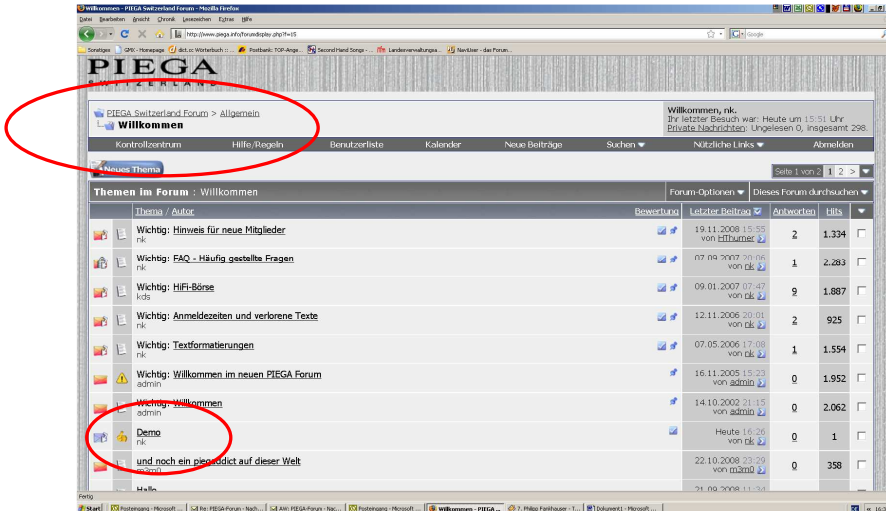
Willkommen - PIEGA Switzerland Forum - Mozilla Firefox

Datei Bearbeiten Ansicht Chronik Lesezeichen Extras Hilfe

http://www.piega.info/forumdisplay.php?f=15

Google

Sonstiges GMX - Homepage dict.cc Wörterbuch :: ... Postbank: TOP-Ange... Second Hand Songs - ... Landesverwaltungsa... NaviUser - das Forum...

PIEGA
SWITZERLAND

PIEGA Switzerland Forum > Allgemein
Willkommen

Willkommen, nk.
Ihr letzter Besuch war: Heute um 15:51 Uhr
Private Nachrichten: Ungelesen 0, insgesamt 298.

Kontrollzentrum | Hilfe/Regeln | Benutzerliste | Kalender | Neue Beiträge | Suchen | Nützliche Links | Abmelden

Neues Thema

Seite 1 von 2 1 2 >

Themen im Forum : Willkommen

Forum-Optionen | Dieses Forum durchsuchen

| Thema / Autor | Bewertung | Letzter Beitrag | Antworten | Hits |
|---|---|---|---|---|
| Wichtig: Hinweis für neue Mitglieder nk | | 19.11.2008 15:55 von HThurner | 2 | 1.334 |
| Wichtig: FAQ - Häufig gestellte Fragen nk | | 07.09.2007 20:06 von nk | 1 | 2.283 |
| Wichtig: HiFi-Börse kds | | 09.01.2007 07:47 von nk | 9 | 1.887 |
| Wichtig: Anmeldezeiten und verlorene Texte nk | | 12.11.2006 20:01 von nk | 2 | 925 |
| Wichtig: Textformatierungen nk | | 07.05.2006 17:08 von nk | 1 | 1.554 |
| Wichtig: Willkommen im neuen PIEGA Forum admin | | 16.11.2005 15:23 von admin | 0 | 1.952 |
| Wichtig: Willkommen admin | | 14.10.2002 21:15 von admin | 0 | 2.062 |
| Demo nk | | Heute 16:26 von nk | 0 | 1 |
| und noch ein piegaddict auf dieser Welt m3m0 | | 22.10.2008 23:29 von m3m0 | 0 | 358 |
| Hallo | | 21.09.2008 11:34 | | |

Fertig

Start | Posteingang - Microsoft ... | Re: PIEGA-Forum - Nach... | AW: PIEGA-Forum - Nac... | Posteingang - Microsoft ... | Willkommen - PIEGA ... | 7. Philipp Fankhauser - T... | Dokument1 - Microsoft ...